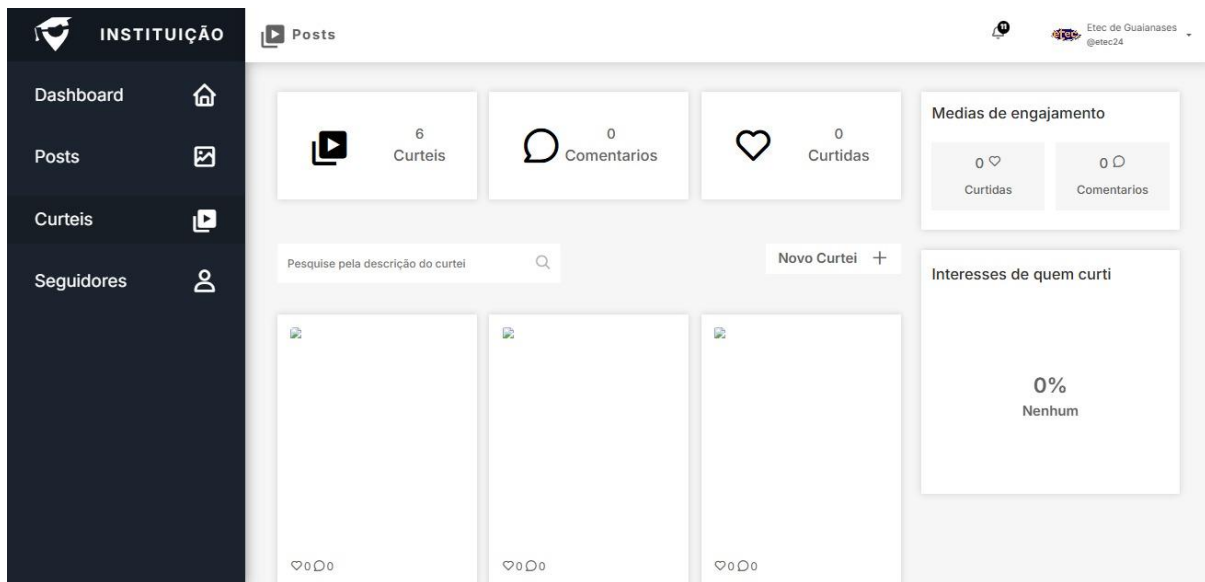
INSTITUIÇÃO

Posts

11

etec Etec de Guaianases @etec24

Dashboard

Posts

Curteis

Seguidores

6
Curteis

0
Comentarios

0
Curtidas

Medias de engajamento

0
Curtidas

0
Comentarios

Pesquise pela descrição do curtei

Novo Curtei +

Interesses de quem curti

0%
Nenhum

0 0

0 0

0 0